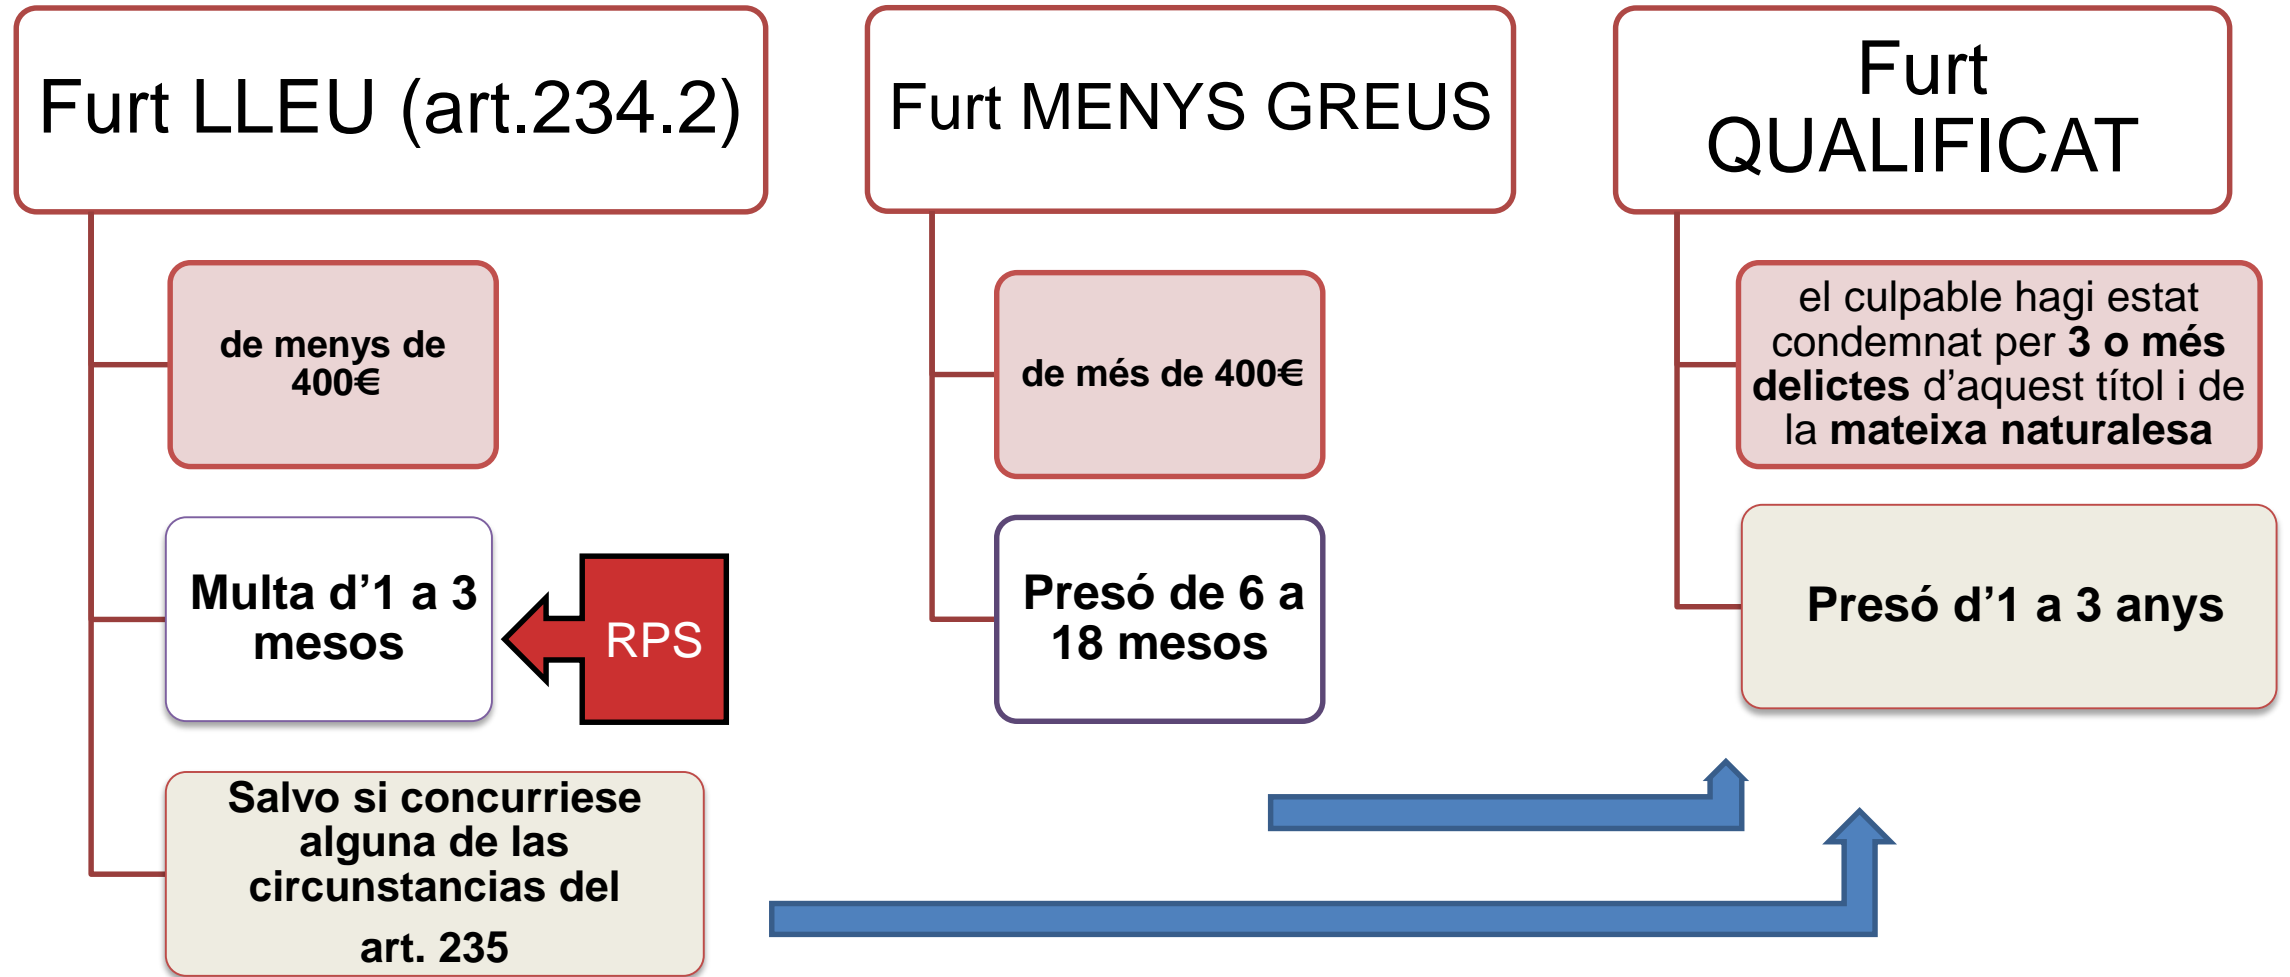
Furt LLEU (art.234.2)

de menys de 400€

Multa d’1 a 3 mesos

RPS

Salvo si concurriese alguna de las circunstancias del art. 235

Furt MENYS GREUS

de més de 400€

Presó de 6 a 18 mesos

Furt QUALIFICAT

el culpable hagi estat condemnat per 3 o més delictes d’aquest títol i de la mateixa naturalesa

Presó d’1 a 3 anys